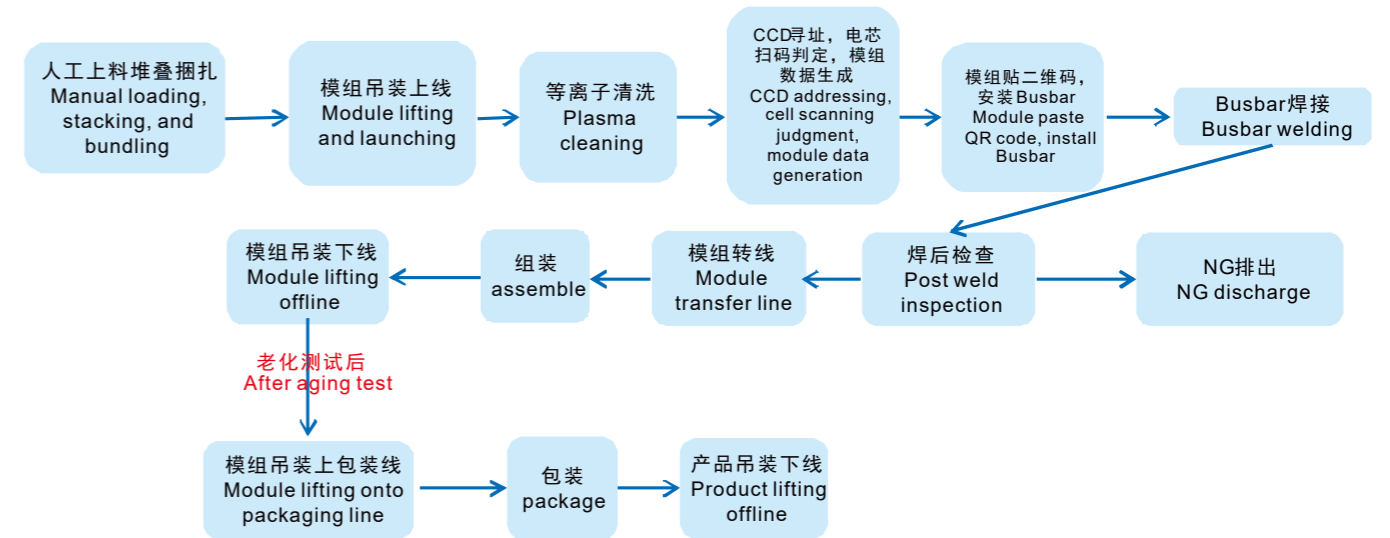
人工上料堆叠捆扎
Manual loading, stacking, and bundling

模组吊装上线
Module lifting and launching

等离子清洗
Plasma cleaning

CCD寻址，电芯扫码判定，模组数据生成
CCD addressing, cell scanning judgment, module data generation

模组贴二维码，安装Busbar
Module paste QR code, install Busbar

Busbar焊接
Busbar welding

焊后检查
Post weld inspection

NG排出
NG discharge

模组转线
Module transfer line

组装
assemble

模组吊装下线
Module lifting offline

老化测试后
After aging test

模组吊装上包装线
Module lifting onto packaging line

包装
package

产品吊装下线
Product lifting offline